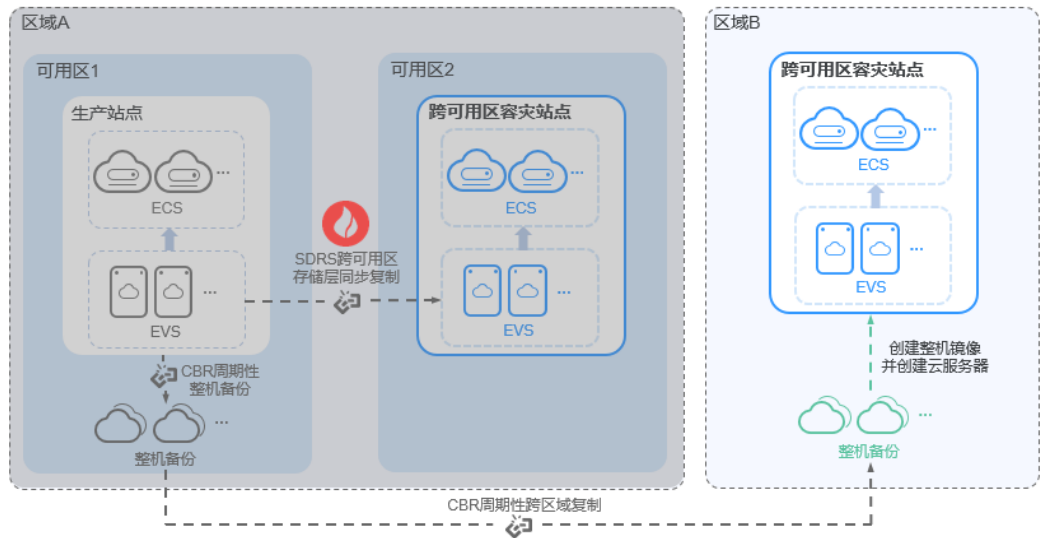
区域A

可用区1

生产站点

ECS

EVS

CBR周期性整机备份

整机备份

可用区2

跨可用区容灾站点

ECS

EVS

SDRS跨可用区存储层同步复制

区域B

跨可用区容灾站点

ECS

EVS

创建整机镜像并创建云服务器

整机备份

CBR周期性跨区域复制